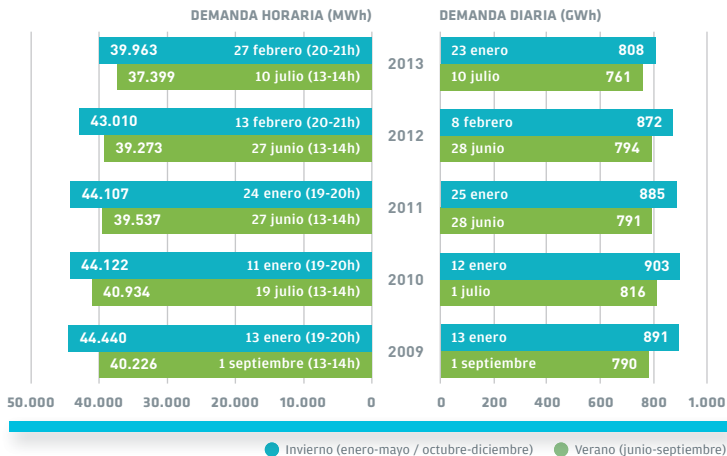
DEMANDA HORARIA (MWh)

DEMANDA DIARIA (GWh)

| DEMANDA HORARIA (MWh) | | Año | DEMANDA DIARIA (GWh) | |
|---|---|---|---|---|
| 39.963 | 27 febrero (20-21h) | 2013 | 23 enero | 808 |
| 37.399 | 10 julio (13-14h) | | 10 julio | 761 |
| 43.010 | 13 febrero (20-21h) | 2012 | 8 febrero | 872 |
| 39.273 | 27 junio (13-14h) | | 28 junio | 794 |
| 44.107 | 24 enero (19-20h) | 2011 | 25 enero | 885 |
| 39.537 | 27 junio (13-14h) | | 28 junio | 791 |
| 44.122 | 11 enero (19-20h) | 2010 | 12 enero | 903 |
| 40.934 | 19 julio (13-14h) | | 1 julio | 816 |
| 44.440 | 13 enero (19-20h) | 2009 | 13 enero | 891 |
| 40.226 | 1 septiembre (13-14h) | | 1 septiembre | 790 |

50.000 40.000 30.000 20.000 10.000 0

0 200 400 600 800 1.000

Invierno (enero-mayo / octubre-diciembre) Verano (junio-septiembre)